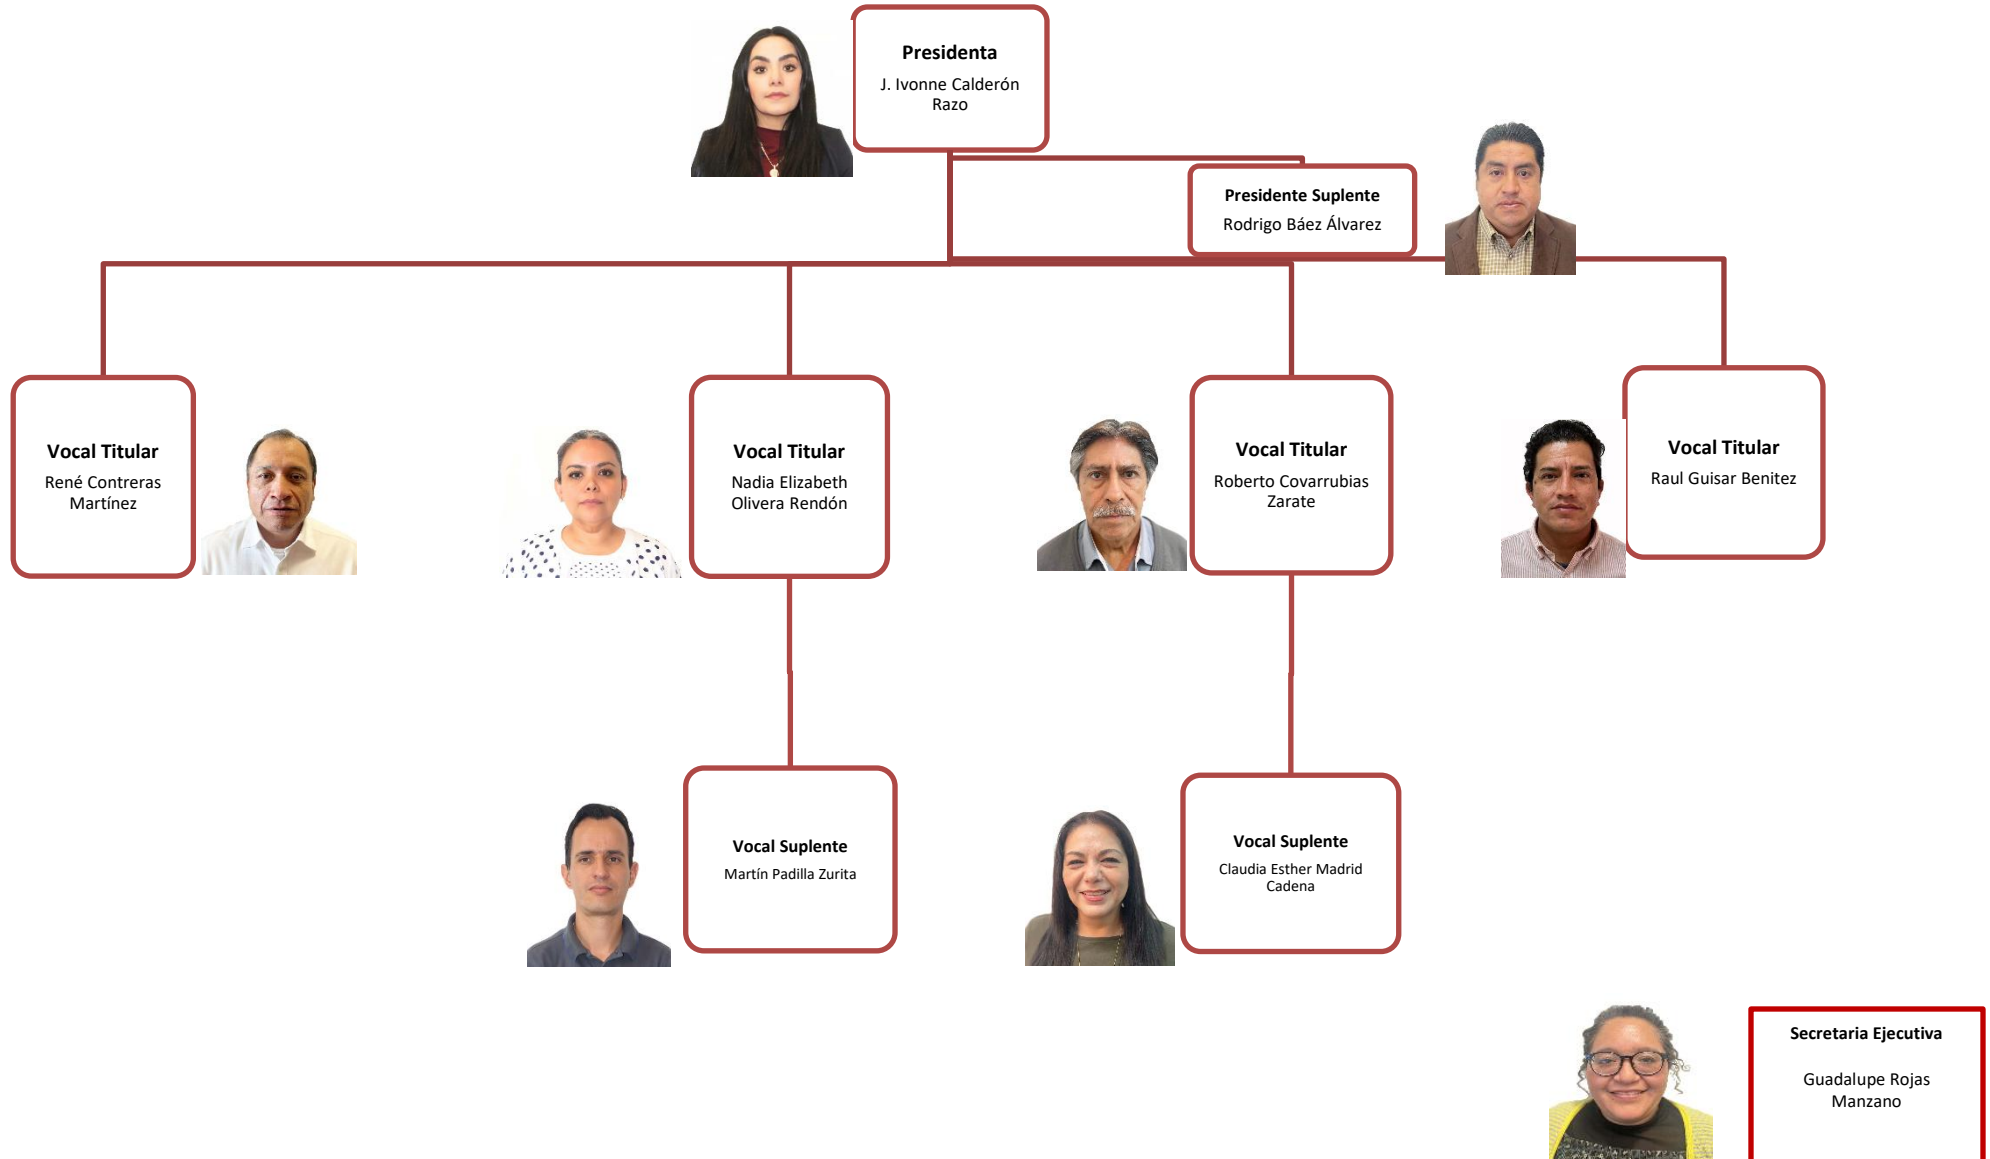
Presidenta
J. Ivonne Calderón Razo

Presidente Suplente
Rodrigo Báez Álvarez

Vocal Titular
René Contreras Martínez

Vocal Titular
Nadia Elizabeth Olivera Rendón

Vocal Titular
Roberto Covarrubias Zarate

Vocal Titular
Raul Guisar Benitez

Vocal Suplente
Martín Padilla Zurita

Vocal Suplente
Claudia Esther Madrid Cadena

Secretaria Ejecutiva
Guadalupe Rojas Manzano